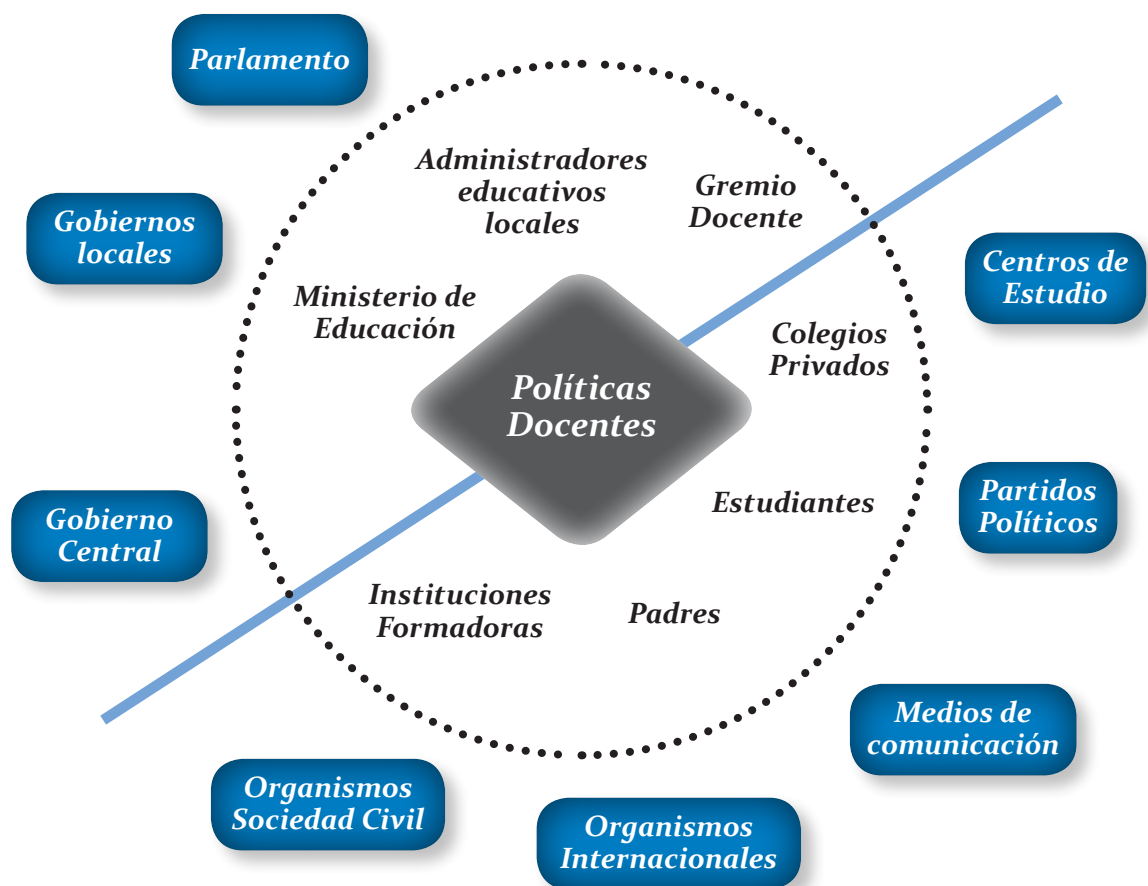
Parlamento

Gobiernos locales

Administradores educativos locales

Gremio Docente

Centros de Estudio

Ministerio de Educación

Colegios Privados

Políticas Docentes

Estudiantes

Partidos Políticos

Gobierno Central

Instituciones Formadoras

Padres

Medios de comunicación

Organismos Sociedad Civil

Organismos Internacionales